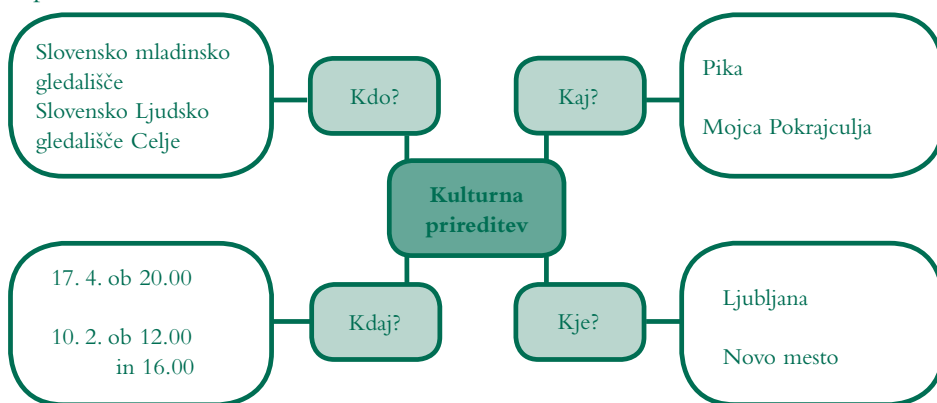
Slovensko mladinsko gledališče
Slovensko Ljudsko gledališče Celje

Kdo?

Kaj?

Pika

Mojca Pokrajculja

Kulturna prireditev

17. 4. ob 20.00

10. 2. ob 12.00
in 16.00

Kdaj?

Kje?

Ljubljana

Novo mesto